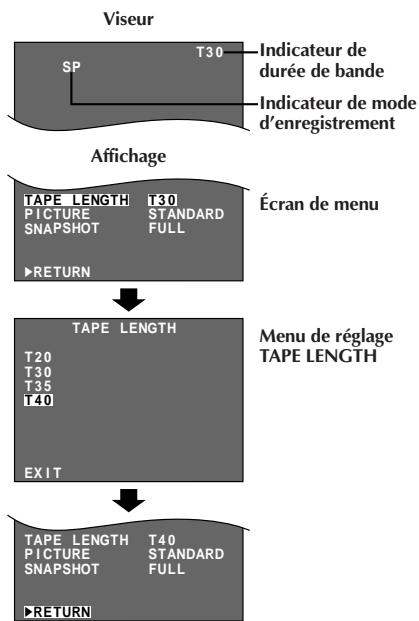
Viseur

T30

SP

Indicateur de durée de bande

Indicateur de mode d'enregistrement

Affichage

TAPE LENGTH T30
PICTURE STANDARD
SNAPSHOT FULL

▶RETURN

Écran de menu

TAPE LENGTH

T20
T30
T35
T40

EXIT

Menu de réglage TAPE LENGTH

TAPE LENGTH T40
PICTURE STANDARD
SNAPSHOT FULL

▶RETURN